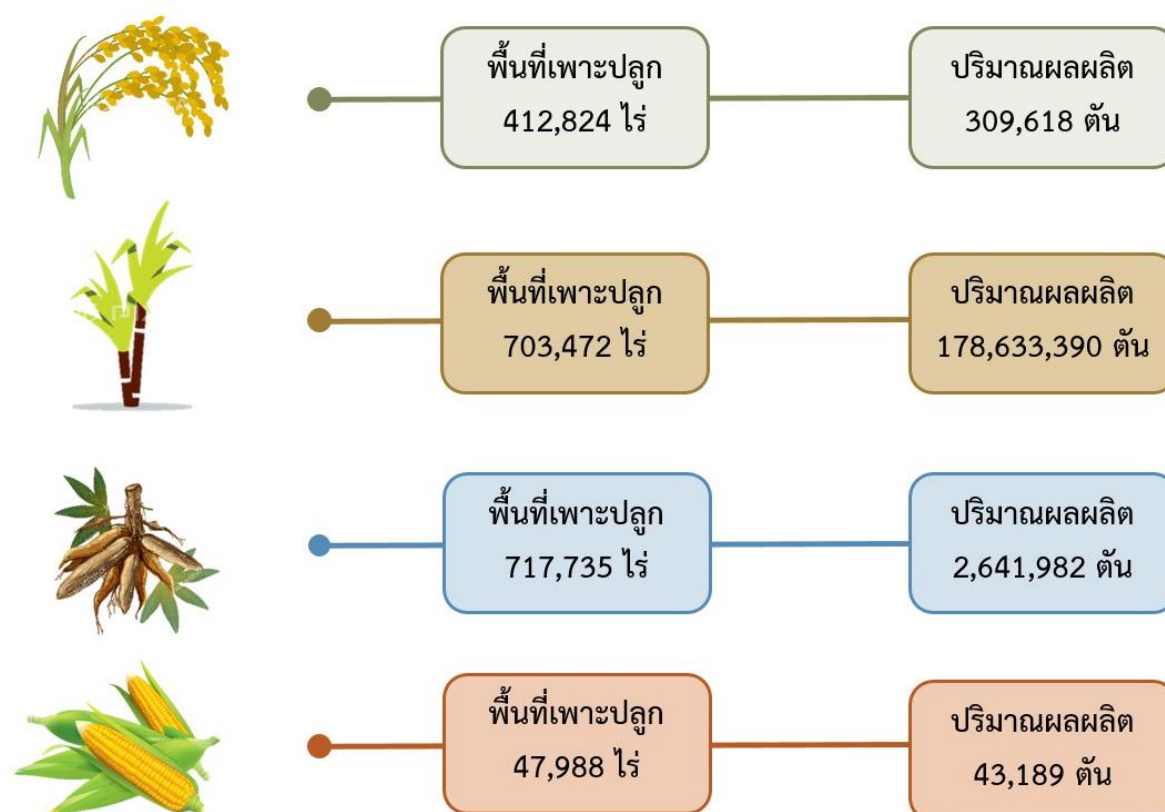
พื้นที่เพาะปลูก
412,824 ไร่

ปริมาณผลผลิต
309,618 ตัน

พื้นที่เพาะปลูก
703,472 ไร่

ปริมาณผลผลิต
178,633,390 ตัน

พื้นที่เพาะปลูก
717,735 ไร่

ปริมาณผลผลิต
2,641,982 ตัน

พื้นที่เพาะปลูก
47,988 ไร่

ปริมาณผลผลิต
43,189 ตัน